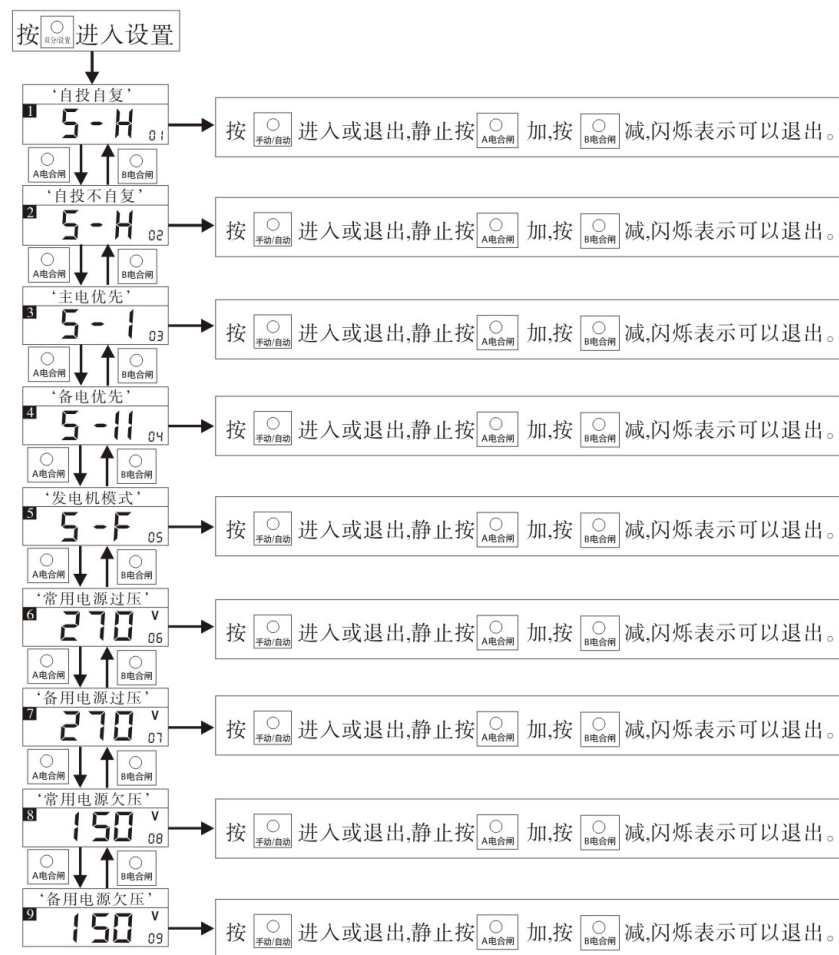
按 双分/设置 进入设置

'自投自复'
1 5 - H 01
按 手动/自动 进入或退出,静止按 A电合闸 加,按 B电合闸 减,闪烁表示可以退出。
A电合闸 B电合闸

'自投不自复'
2 5 - H 02
按 手动/自动 进入或退出,静止按 A电合闸 加,按 B电合闸 减,闪烁表示可以退出。
A电合闸 B电合闸

'主电优先'
3 5 - I 03
按 手动/自动 进入或退出,静止按 A电合闸 加,按 B电合闸 减,闪烁表示可以退出。
A电合闸 B电合闸

'备电优先'
4 5 - II 04
按 手动/自动 进入或退出,静止按 A电合闸 加,按 B电合闸 减,闪烁表示可以退出。
A电合闸 B电合闸

'发电机模式'
5 5 - F 05
按 手动/自动 进入或退出,静止按 A电合闸 加,按 B电合闸 减,闪烁表示可以退出。
A电合闸 B电合闸

'常用电源过压'
6 270 V 06
按 手动/自动 进入或退出,静止按 A电合闸 加,按 B电合闸 减,闪烁表示可以退出。
A电合闸 B电合闸

'备用电源过压'
7 270 V 07
按 手动/自动 进入或退出,静止按 A电合闸 加,按 B电合闸 减,闪烁表示可以退出。
A电合闸 B电合闸

'常用电源欠压'
8 150 V 08
按 手动/自动 进入或退出,静止按 A电合闸 加,按 B电合闸 减,闪烁表示可以退出。
A电合闸 B电合闸

'备用电源欠压'
9 150 V 09
按 手动/自动 进入或退出,静止按 A电合闸 加,按 B电合闸 减,闪烁表示可以退出。